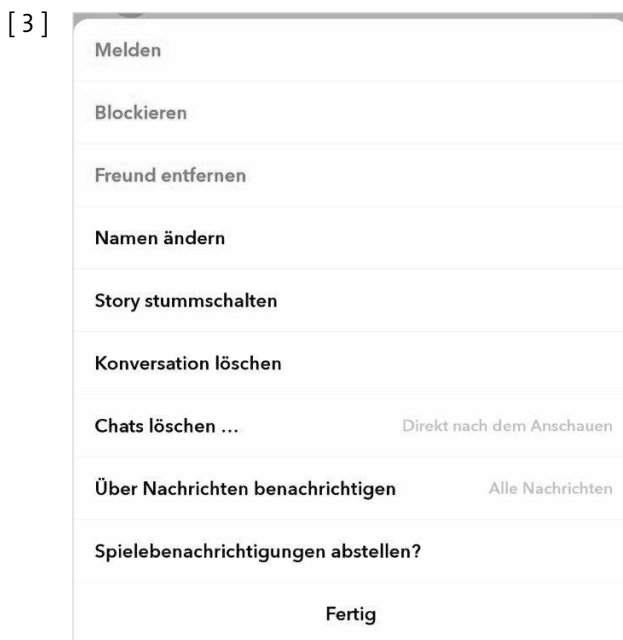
[3]

Melden

Blockieren

Freund entfernen

Namen ändern

Story stummschalten

Konversation löschen

Chats löschen ... Direkt nach dem Anschauen

Über Nachrichten benachrichtigen Alle Nachrichten

Spielebenachrichtigungen abstellen?

Fertig